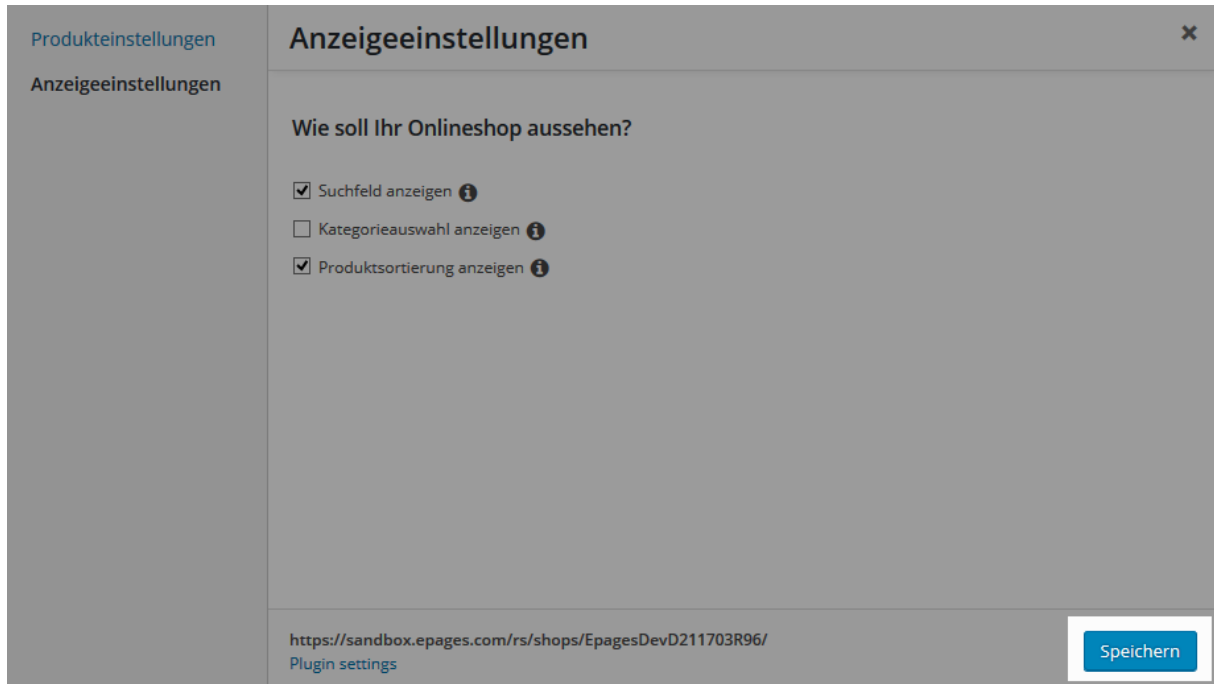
Produkteinstellungen
Anzeigeeinstellungen

Anzeigeeinstellungen

×

Wie soll Ihr Onlineshop aussehen?

☑ Suchfeld anzeigen
☐ Kategorieauswahl anzeigen
☑ Produktsortierung anzeigen

https://sandbox.epages.com/rs/shops/EpagesDevD211703R96/
Plugin settings

Speichern